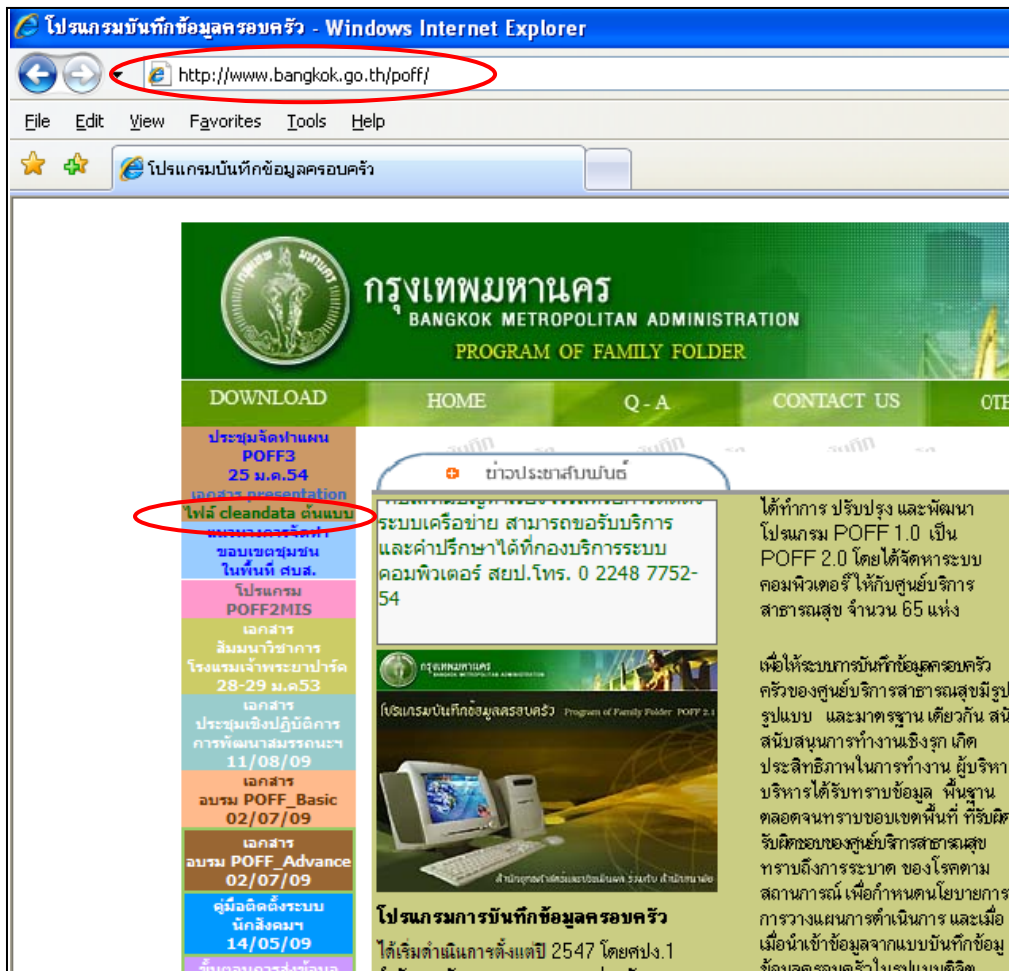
โปรแกรมบันทึกข้อมูลครอบครัว - Windows Internet Explorer

http://www.bangkok.go.th/poff/

File Edit View Favorites Tools Help

โปรแกรมบันทึกข้อมูลครอบครัว

กรุงเทพมหานคร
BANGKOK METROPOLITAN ADMINISTRATION
PROGRAM OF FAMILY FOLDER

DOWNLOAD HOME Q - A CONTACT US OTE

ประชุมจัดทำแผน POFF3 25 ม.ค.54
เอกสาร presentation
ไฟล์ cleandata ต้นแบบ
แนวทางการจัดทำขอบเขตชุมชนในพื้นที่ ศบส.
โปรแกรม POFF2MIS
เอกสาร สัมมนาวิชาการ โรงแรมเจ้าพระยาปาร์ค 28-29 ม.ค53
เอกสาร ประชุมเชิงปฏิบัติการ การพัฒนาสมรรถนะฯ 11/08/09
เอกสาร อบรม POFF_Basic 02/07/09
เอกสาร อบรม POFF_Advance 02/07/09
คู่มือติดตั้งระบบ นักสังคมฯ 14/05/09
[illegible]

ข่าวประชาสัมพันธ์

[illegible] ระบบเครือข่าย สามารถขอรับบริการและคำปรึกษาได้ที่กองบริการระบบคอมพิวเตอร์ สยป.โทร. 0 2248 7752-54

กรุงเทพมหานคร
BANGKOK METROPOLITAN ADMINISTRATION
โปรแกรมบันทึกข้อมูลครอบครัว Program of Family Folder: POFF 2.1

โปรแกรมการบันทึกข้อมูลครอบครัว

ได้เริ่มดำเนินการตั้งแต่ปี 2547 โดยศปง.1

ได้ทำการ ปรับปรุง และพัฒนา โปรแกรม POFF 1.0 เป็น POFF 2.0 โดยได้จัดหาระบบคอมพิวเตอร์ให้กับศูนย์บริการสาธารณสุข จำนวน 65 แห่ง

เพื่อให้ระบบการบันทึกข้อมูลครอบครัว ครัวของศูนย์บริการสาธารณสุขมีรูป รูปแบบ และมาตรฐาน เดียวกัน สนั สนับสนุนการทำงานเชิงรุก เกิด ประสิทธิภาพในการทำงาน ผู้บริหา บริหารได้รับทราบข้อมูล พื้นฐาน ตลอดจนทราบขอบเขตพื้นที่ ที่รับผิด รับผิดชอบของศูนย์บริการสาธารณสุข ทราบถึงการระบาด ของโรคตาม สถานการณ์ เพื่อกำหนดนโยบายการ การวางแผนการดำเนินการ และเมื่อ เมื่อนำเข้าข้อมูลจากแบบบันทึกข้อมู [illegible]